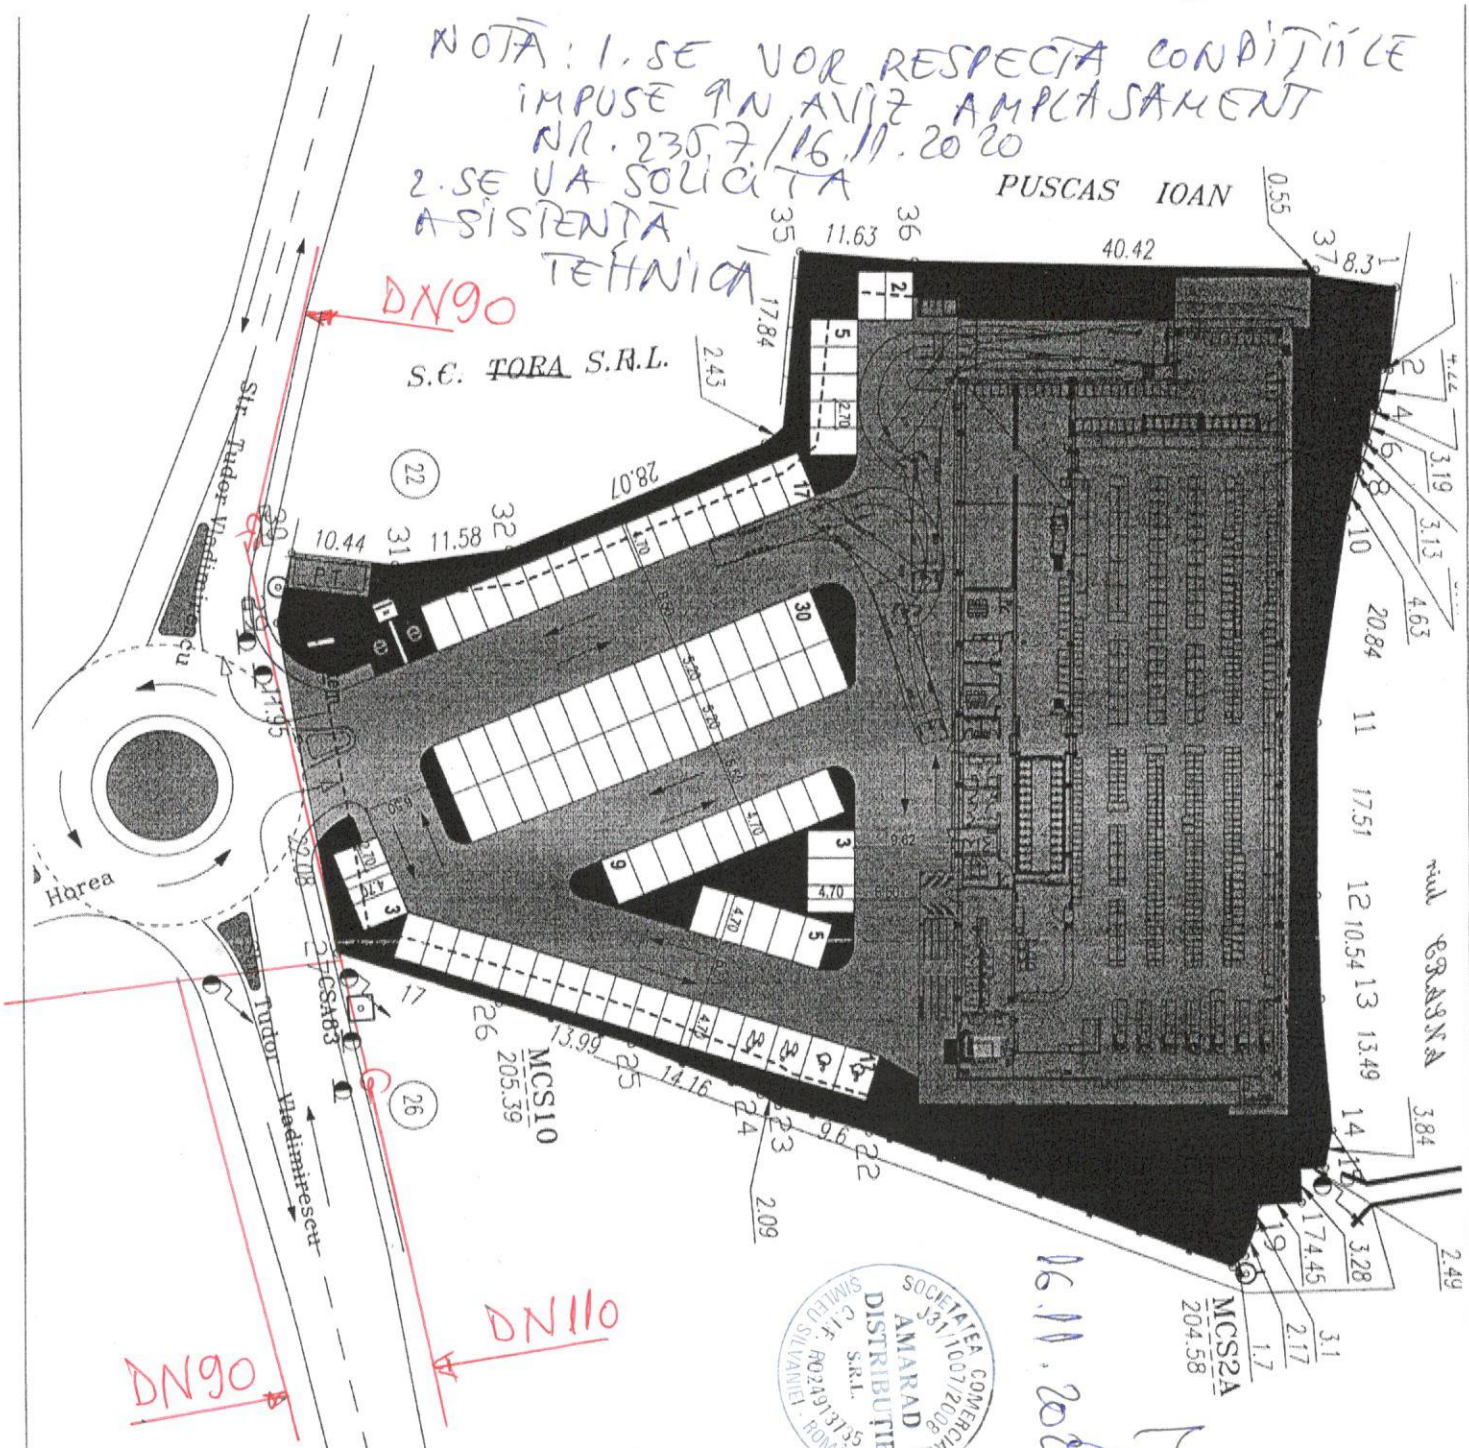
NOTĂ: 1. SE VOR RESPECTA CONDIȚIILE IMPUSE ÎN AVIZ AMPLASAMENT NR. 2357/16.11.2020
2. SE VA SOLICITA ASISTENȚĂ TEHNICĂ

PUSCAS IOAN

0.55
35 11.63 36
40.42
37 8.31
DN90
S.C. TORA S.R.L.
17.84
2.43
5
2
2.70
28.07
17
22
10.44 31 11.58 32
P.T.
30
4.70
5.20
5.20
5.50
4.70
9.62
6.60
4.70
3
6
3
5
4.70
4.70
2.70
Str. Tudor Vladimirescu
Horea
17
26
13.99
25
14.16
24
23
9.6
22
2.09
MCS10
205.39
CS483
26
Str. Tudor Vladimirescu
DN110
DN90
2
4
6
8
10
4.22
3.19
3.13
4.63
20.84
11
17.51
12 10.54 13 13.49
14
3.84
riul CRASNA
3.28
2.49
17.4.45
19
3.1
2.17
1.7
MCS2A
204.58
06.11.2020

SOCIETATEA COMERCIALĂ AMARAD DISTRIBUȚIE S.R.L. J31/1007/2008 C.I.F. RO24913735 ȘIMLEU SILVANIEI - ROMÂNIA